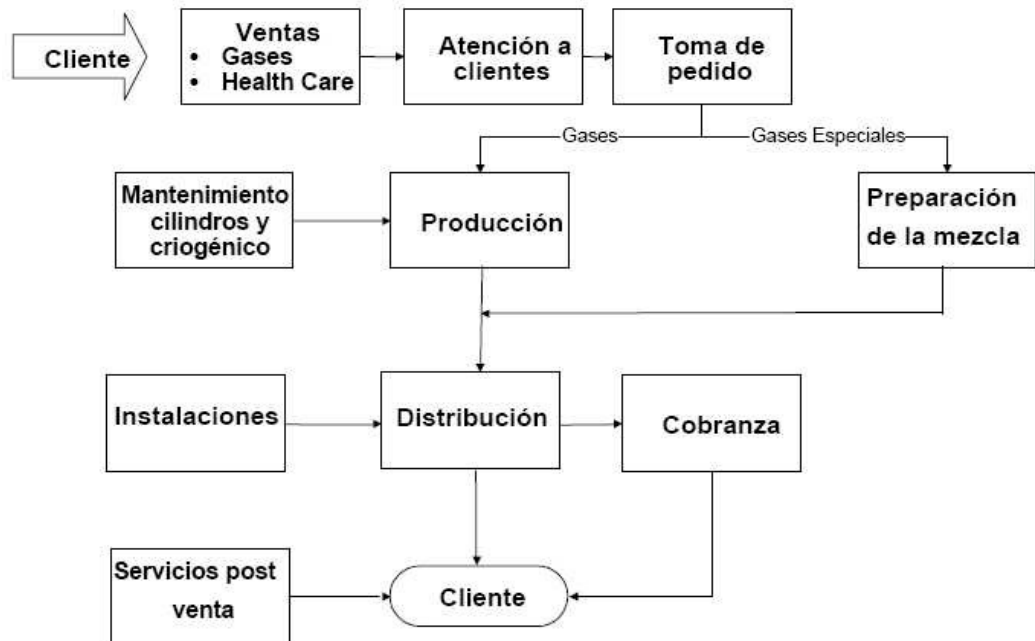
Cliente

Ventas
• Gases
• Health Care

Atención a clientes

Toma de pedido

Gases

Gases Especiales

Mantenimiento cilindros y criogénico

Producción

Preparación de la mezcla

Instalaciones

Distribución

Cobranza

Servicios post venta

Cliente